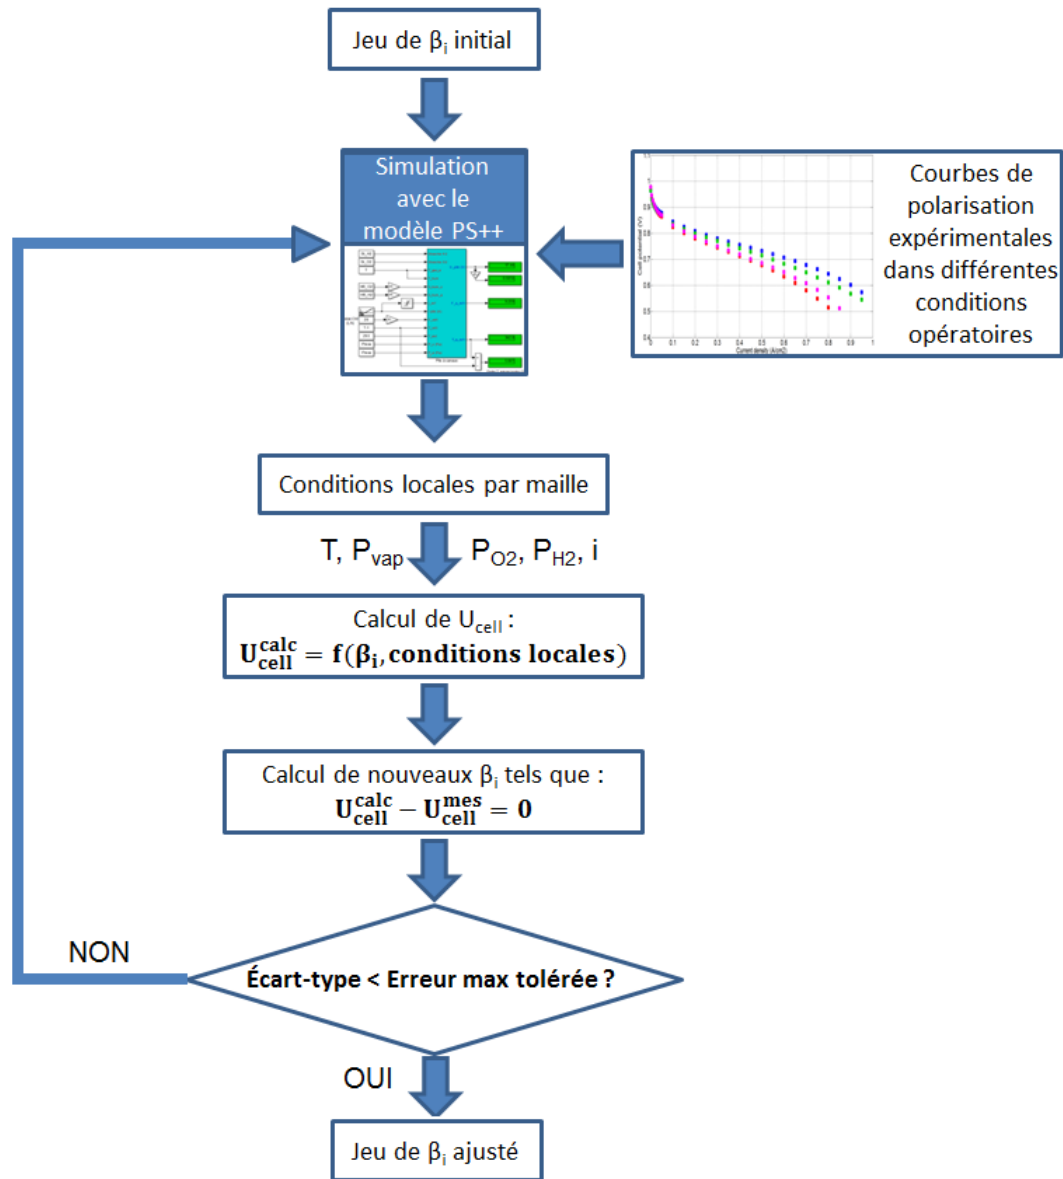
Jeu de $\beta_i$ initial

Simulation avec le modèle PS++

Courbes de polarisation expérimentales dans différentes conditions opératoires

Current density (A/cm2)

Cell potential (V)

Conditions locales par maille

T, $P_{vap}$ $P_{O2}$, $P_{H2}$, i

Calcul de $U_{cell}$ :
$\mathbf{U_{cell}^{calc} = f(\beta_i, conditions\ locales)}$

Calcul de nouveaux $\beta_i$ tels que :
$\mathbf{U_{cell}^{calc} - U_{cell}^{mes} = 0}$

NON

Écart-type < Erreur max tolérée ?

OUI

Jeu de $\beta_i$ ajusté